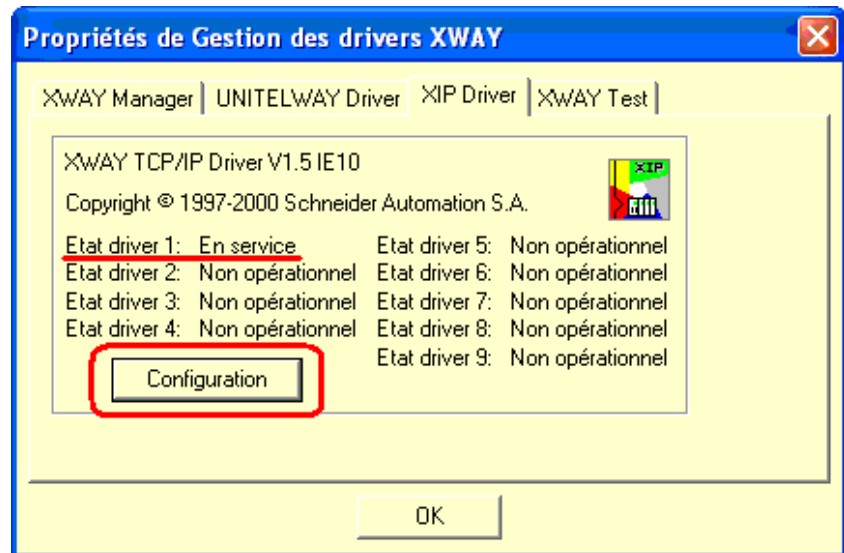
Propriétés de Gestion des drivers XWAY

XWAY Manager | UNITELWAY Driver | XIP Driver | XWAY Test

XWAY TCP/IP Driver V1.5 IE10

Copyright © 1997-2000 Schneider Automation S.A.

XIP

Etat driver 1: En service
Etat driver 2: Non opérationnel
Etat driver 3: Non opérationnel
Etat driver 4: Non opérationnel

Etat driver 5: Non opérationnel
Etat driver 6: Non opérationnel
Etat driver 7: Non opérationnel
Etat driver 8: Non opérationnel
Etat driver 9: Non opérationnel

Configuration

OK